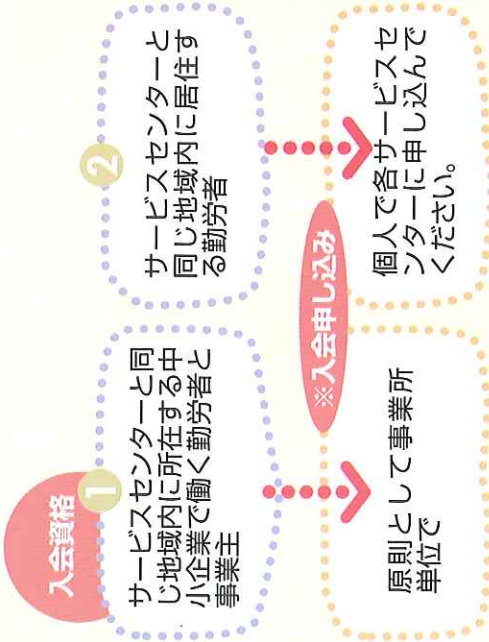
入会資格

1
サービスセンターと同じ地域内に所在する中小企業で働く勤労者と事業主

2
サービスセンターと同じ地域内に居住する勤労者

※入会申し込み

原則として事業所単位で

個人で各サービスセンターに申し込んでください。